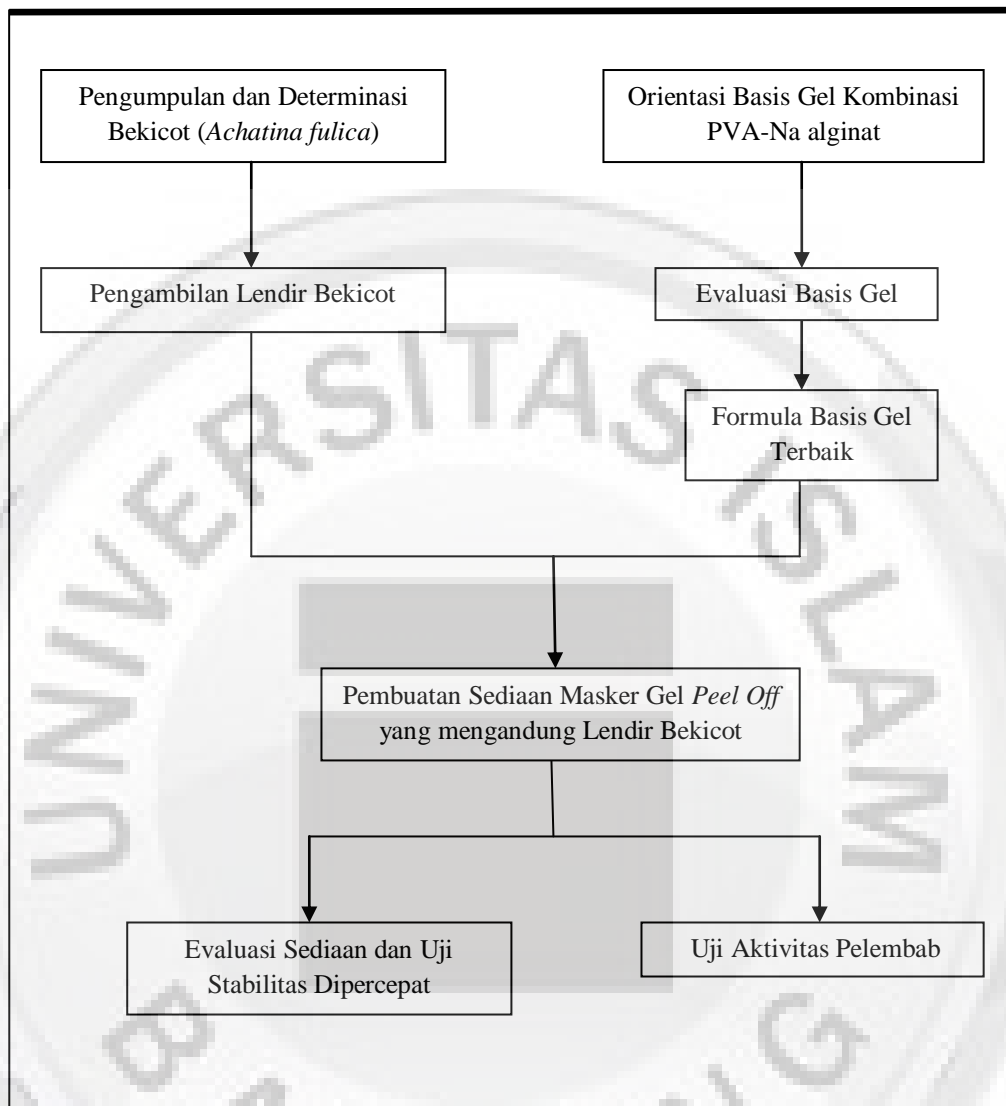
Pengumpulan dan Determinasi Bekicot (Achatina fulica)

Orientasi Basis Gel Kombinasi PVA-Na alginat

Pengambilan Lendir Bekicot

Evaluasi Basis Gel

Formula Basis Gel Terbaik

Pembuatan Sediaan Masker Gel Peel Off yang mengandung Lendir Bekicot

Evaluasi Sediaan dan Uji Stabilitas Dipercepat

Uji Aktivitas Pelembab

UNIVERSITAS ISLAM BANDUNG